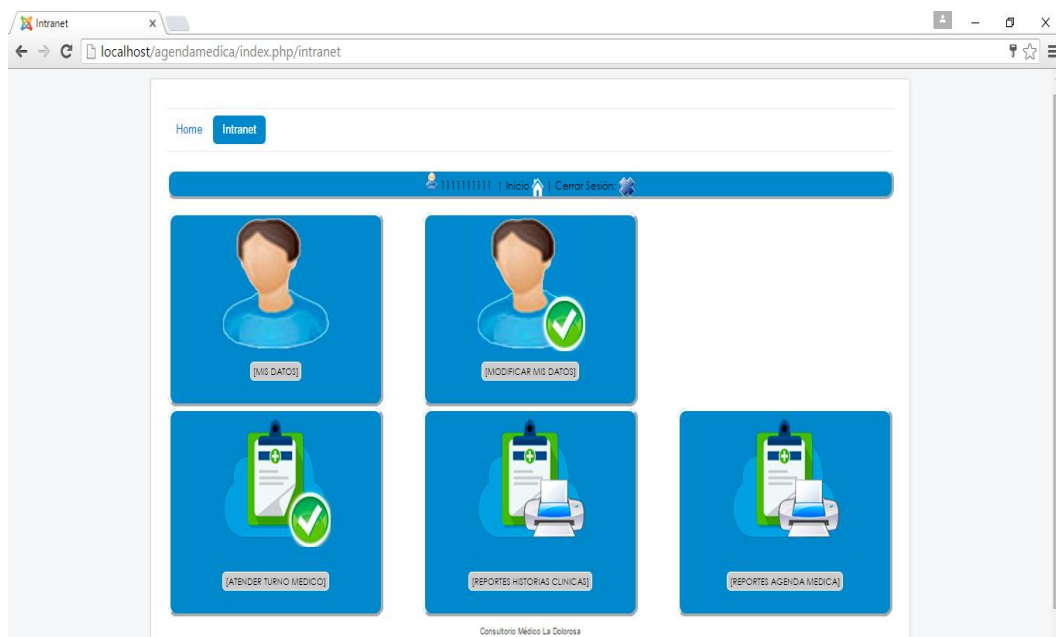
Intranet

localhost/agendamedica/index.php/intranet

Home Intranet

1111111111 | Inicio | Cerrar Sesión:

[MIS DATOS]

[MODIFICAR MIS DATOS]

[ATENDER TURNO MEDICO]

[REPORTES HISTORIAS CLINICAS]

[REPORTES AGENDA MEDICA]

Consultorio Médico La Dolorosa